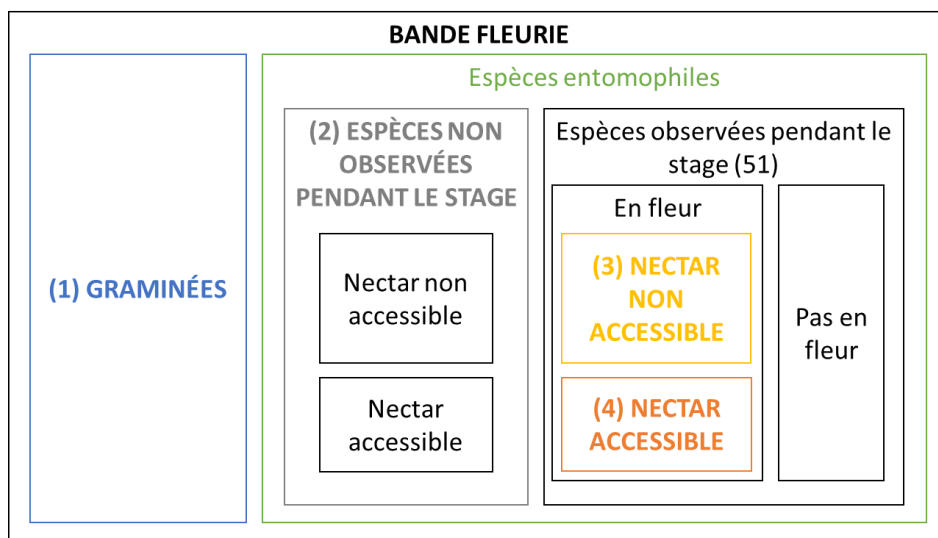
BANDE FLEURIE

(1) GRAMINÉES

Espèces entomophiles

(2) ESPÈCES NON OBSERVÉES PENDANT LE STAGE

Nectar non accessible

Nectar accessible

Espèces observées pendant le stage (51)

En fleur

(3) NECTAR NON ACCESSIBLE

(4) NECTAR ACCESSIBLE

Pas en fleur